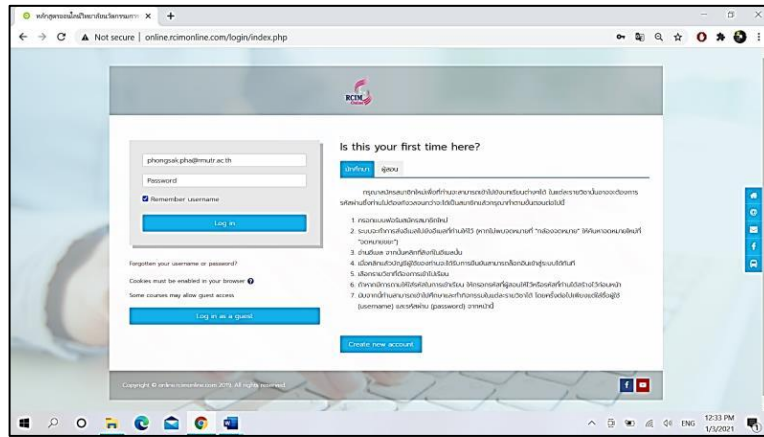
หลักสูตรออนไลน์วิทยาลัยนวัตกรรม ×

Not secure | online.rcimonline.com/login/index.php

RCIM

phongsak.pha@rmutr.ac.th

Password

Remember username

Log in

Forgotten your username or password?

Cookies must be enabled in your browser

Some courses may allow guest access

Log in as a guest

Is this your first time here?

นักศึกษา | ผู้สอน

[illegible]

1. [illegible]
2. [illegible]
3. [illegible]
4. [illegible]
5. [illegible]
6. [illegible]
7. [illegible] (username) และรหัสผ่าน (password) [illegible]

Create new account

Copyright © online.rcimonline.com 2019. All rights reserved.

ENG 12:33 PM 1/3/2021